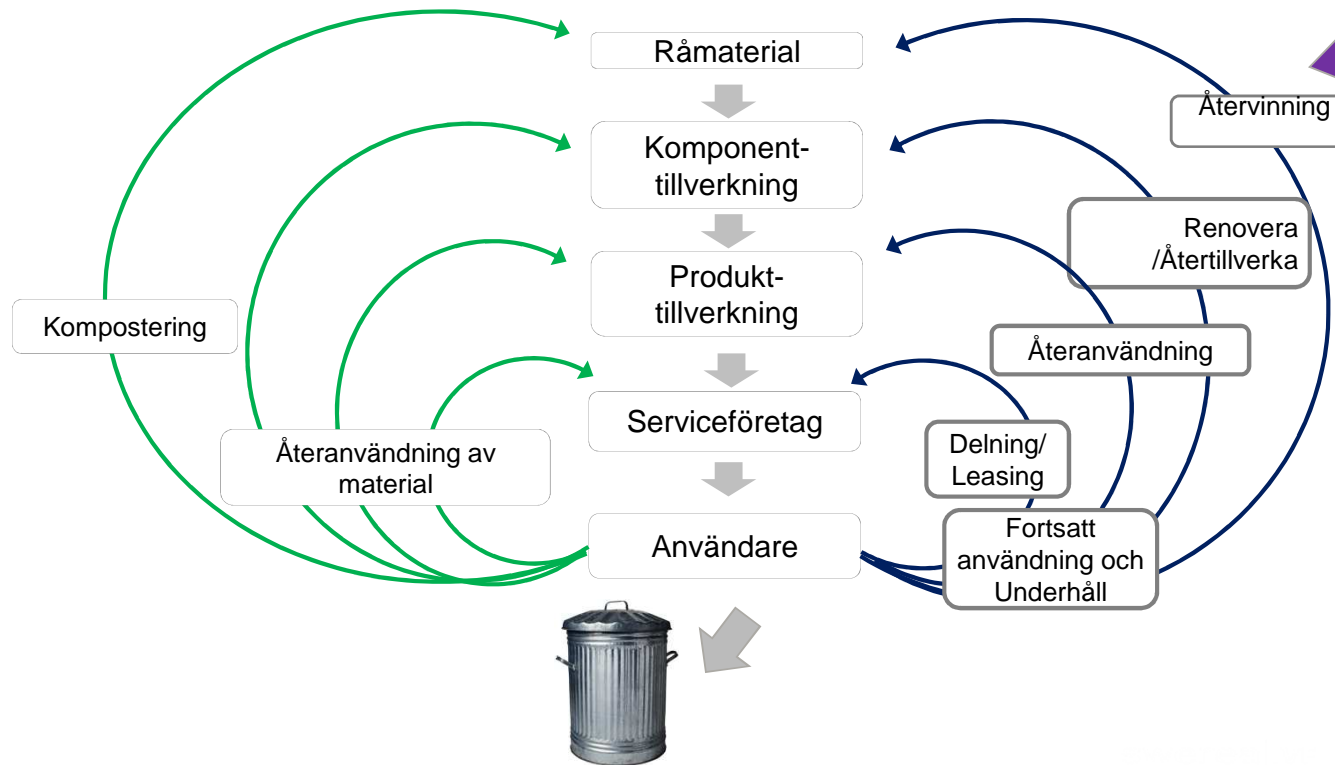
Råmaterial

Komponenttillverkning

Produkttillverkning

Serviceföretag

Användare

Kompostering

Återanvändning av material

Återvinning

Renovera /Återtillverka

Återanvändning

Delning/ Leasing

Fortsatt användning och Underhåll